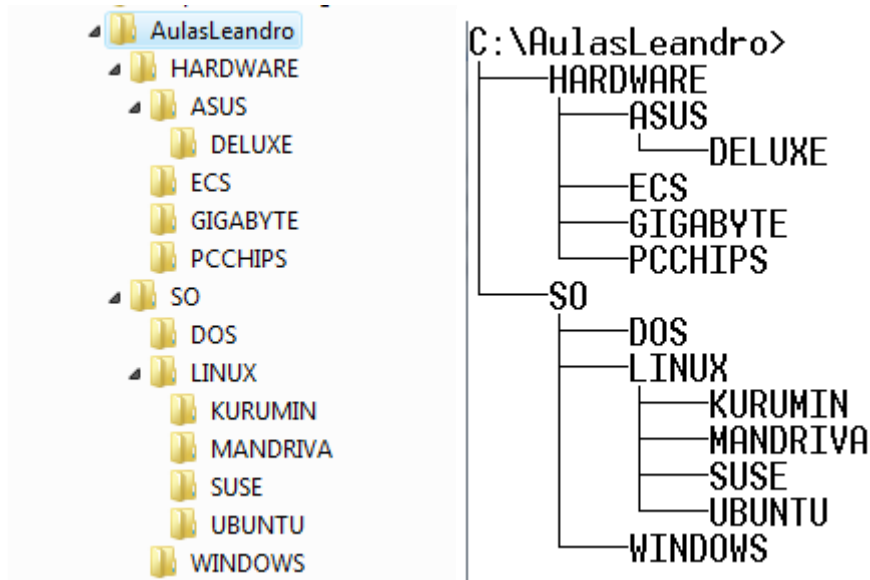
AulasLeandro
HARDWARE
ASUS
DELUXE
ECS
GIGABYTE
PCCHIPS
SO
DOS
LINUX
KURUMIN
MANDRIVA
SUSE
UBUNTU
WINDOWS

C:\AulasLeandro>
HARDWARE
ASUS
DELUXE
ECS
GIGABYTE
PCCHIPS
SO
DOS
LINUX
KURUMIN
MANDRIVA
SUSE
UBUNTU
WINDOWS